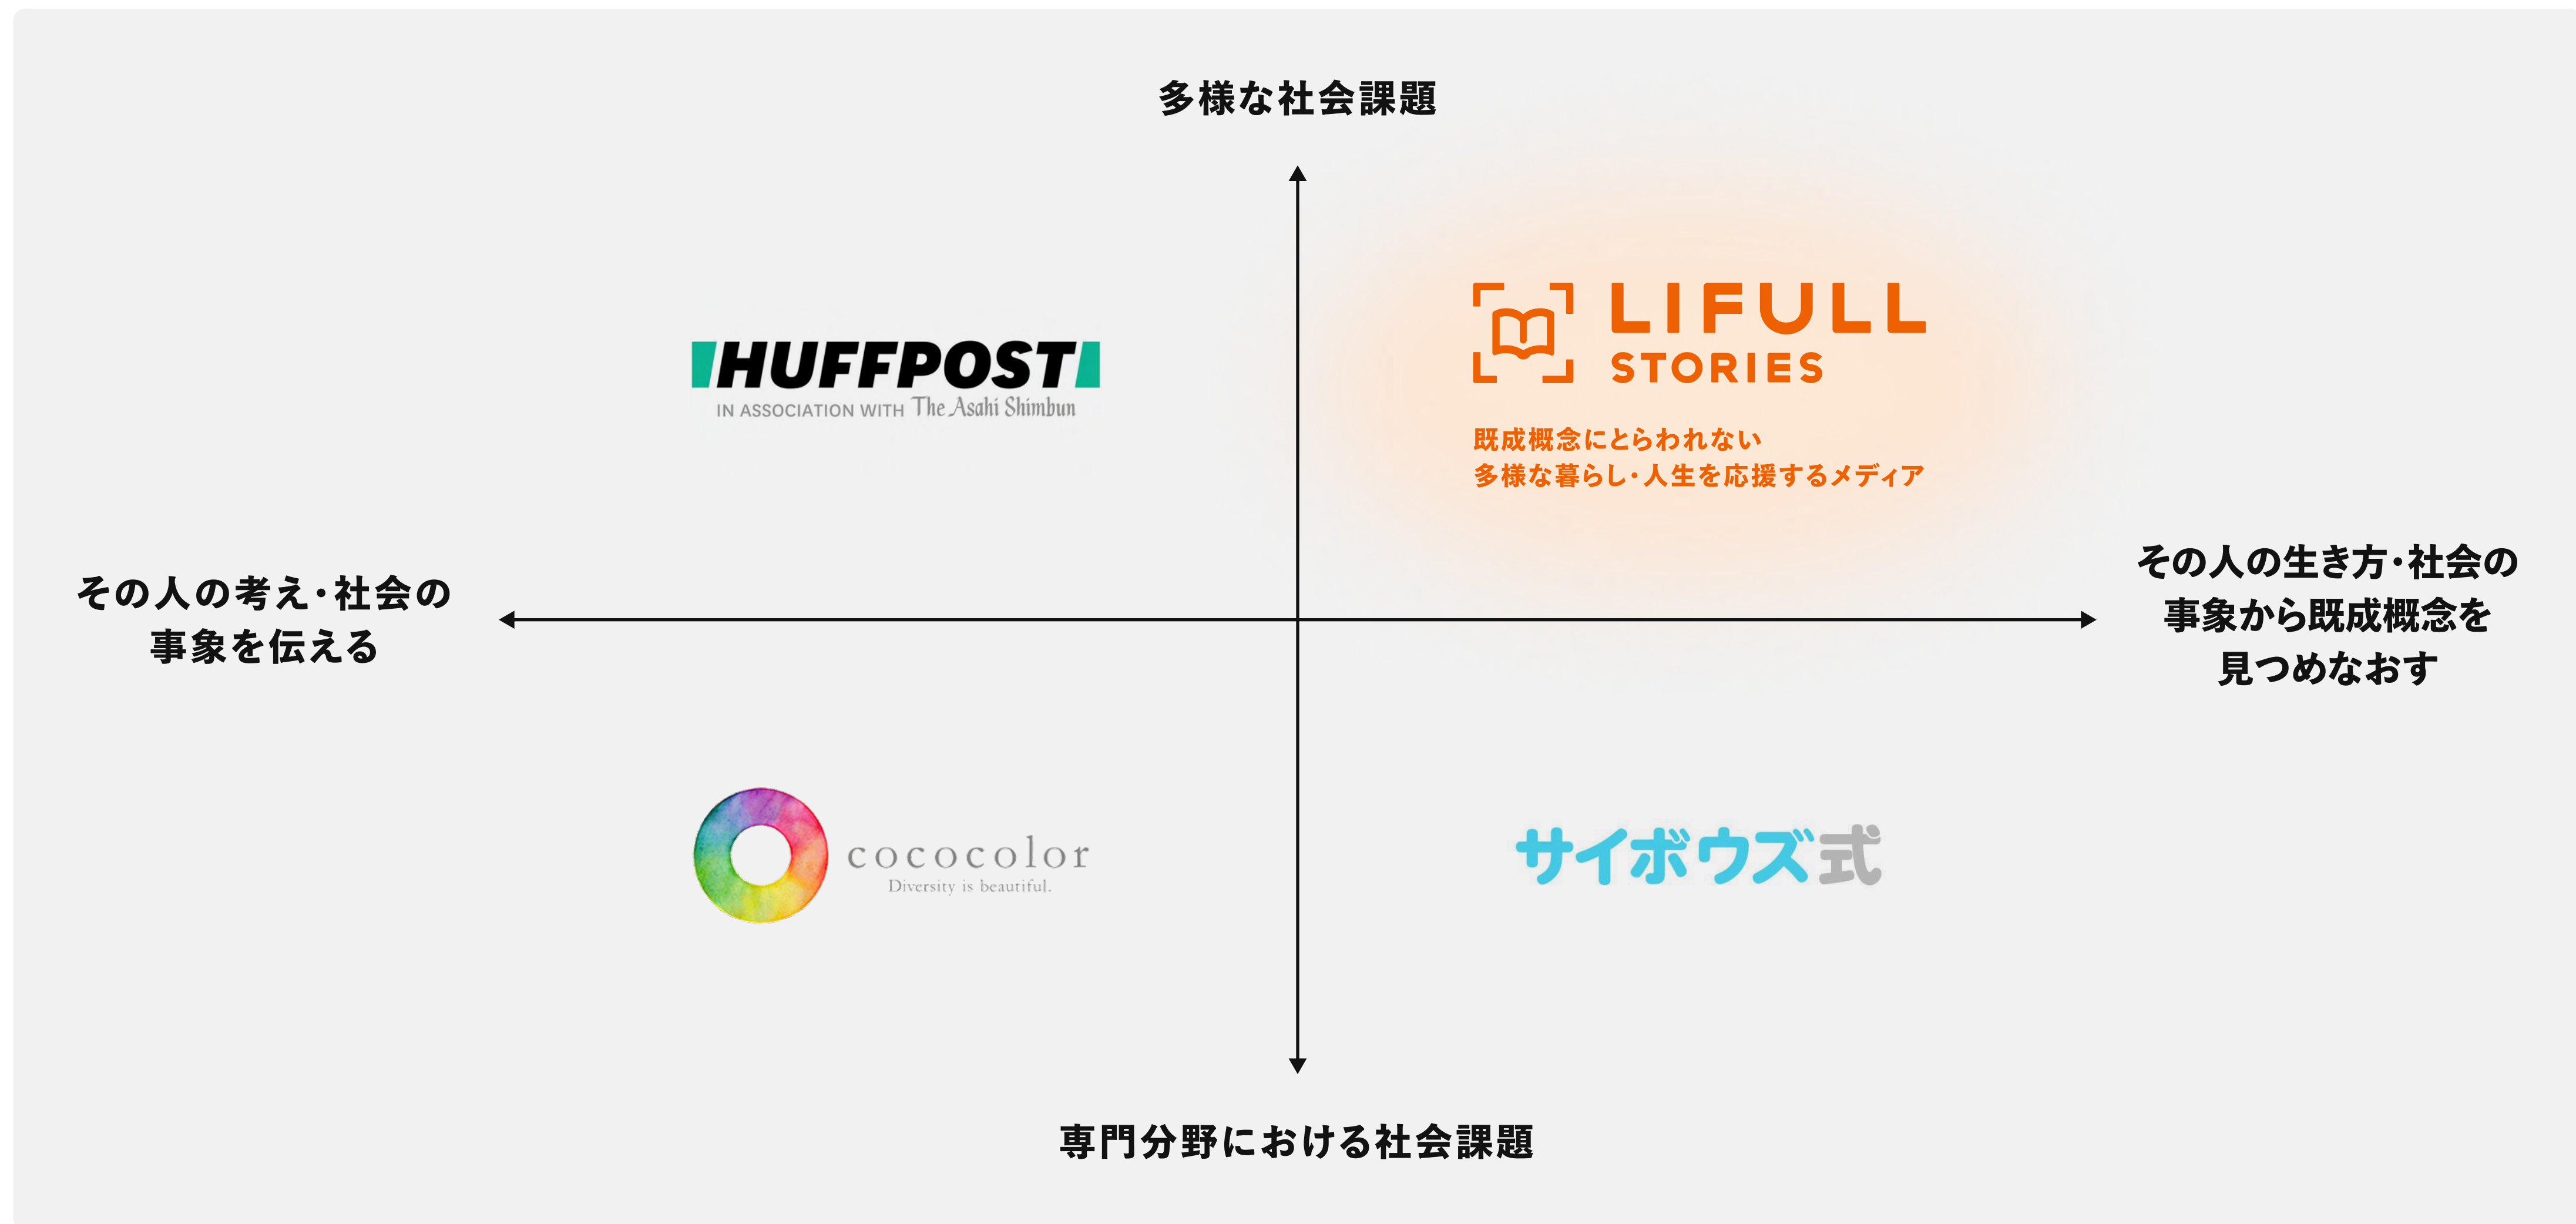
多様な社会課題

HUFFPOST
IN ASSOCIATION WITH The Asahi Shimbun

LIFULL STORIES

既成概念にとらわれない
多様な暮らし・人生を応援するメディア

その人の考え・社会の
事象を伝える

その人の生き方・社会の
事象から既成概念を
見つめなおす

cocособcolor
Diversity is beautiful.

サイボウズ式

専門分野における社会課題